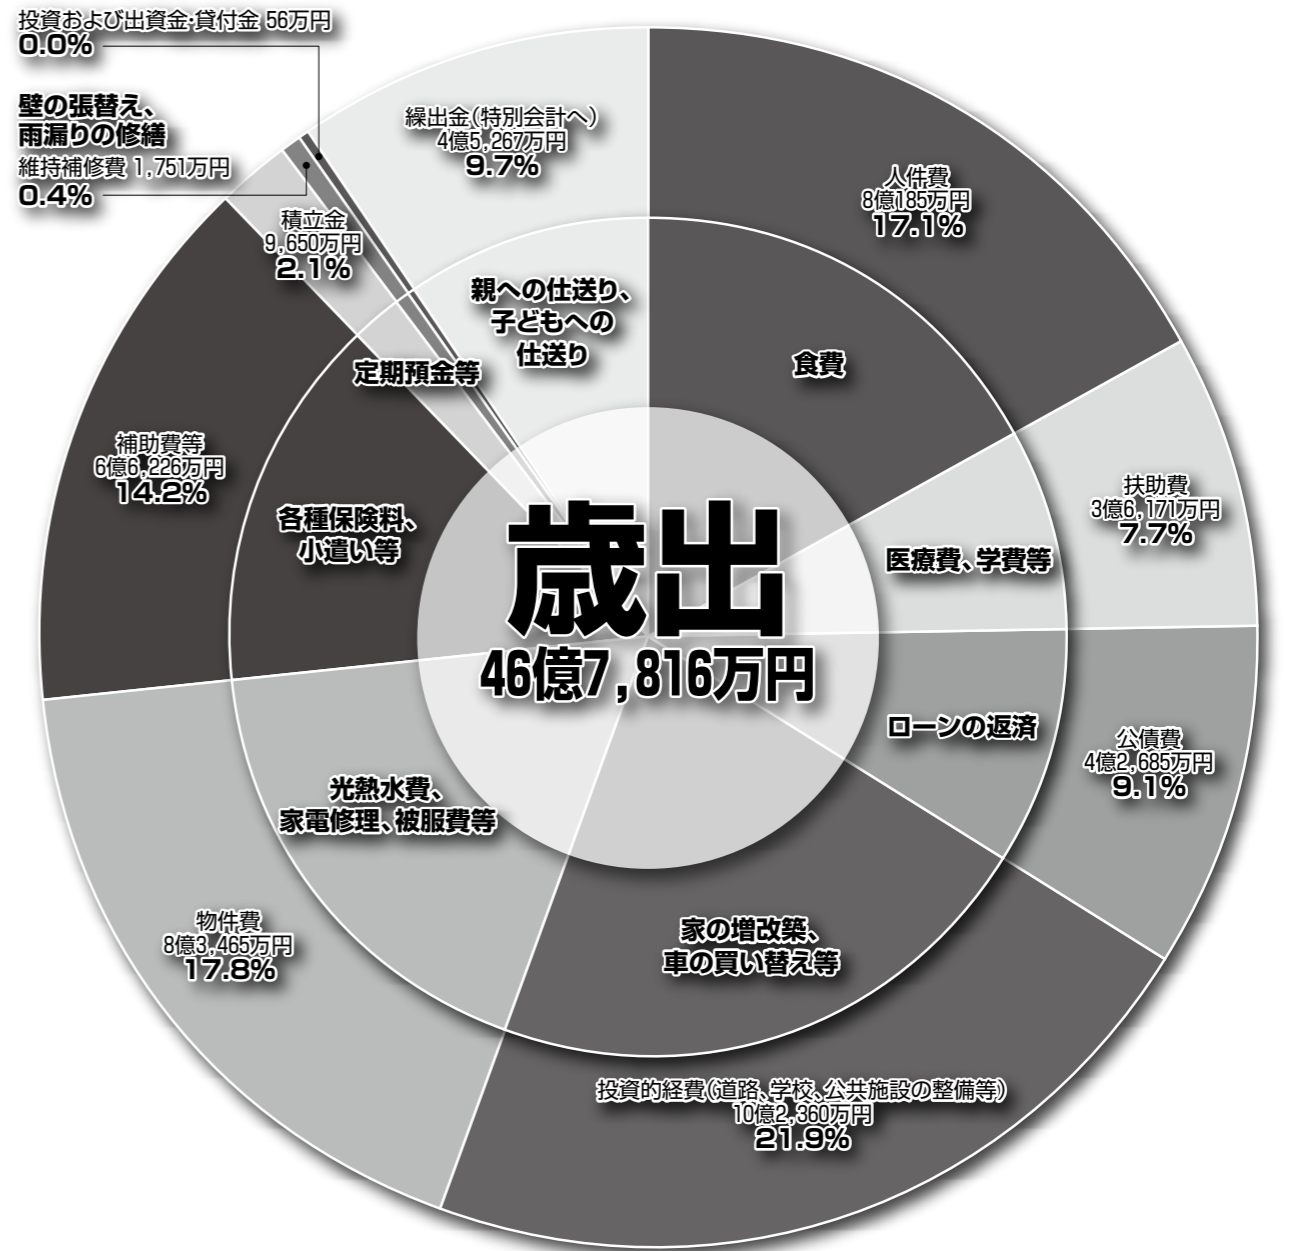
投資および出資金・貸付金 56万円
0.0%

壁の張替え、
雨漏りの修繕
維持補修費 1,751万円
0.4%

繰出金（特別会計へ）
4億5,267万円
9.7%

人件費
8億185万円
17.1%

積立金
9,650万円
2.1%

親への仕送り、
子どもへの
仕送り

食費

定期預金等

扶助費
3億6,171万円
7.7%

補助費等
6億6,226万円
14.2%

各種保険料、
小遣い等

歳出
46億7,816万円

医療費、学費等

ローンの返済

公債費
4億2,685万円
9.1%

光熱水費、
家電修理、被服費等

物件費
8億3,465万円
17.8%

家の増改築、
車の買い替え等

投資的経費（道路、学校、公共施設の整備等）
10億2,360万円
21.9%